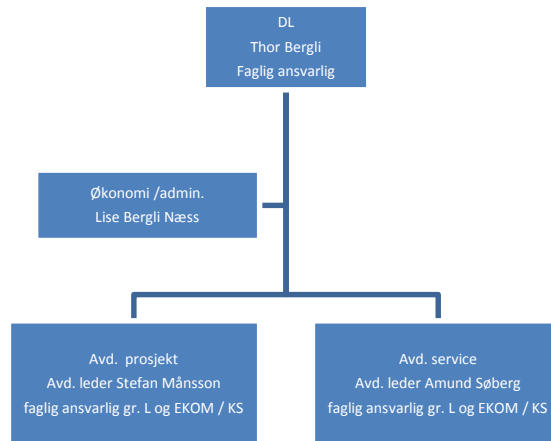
DL
Thor Bergli
Faglig ansvarlig

Økonomi /admin.
Lise Bergli Næss

Avd. prosjekt
Avd. leder Stefan Månsson
faglig ansvarlig gr. L og EKOM / KS

Avd. service
Avd. leder Amund Søberg
faglig ansvarlig gr. L og EKOM / KS